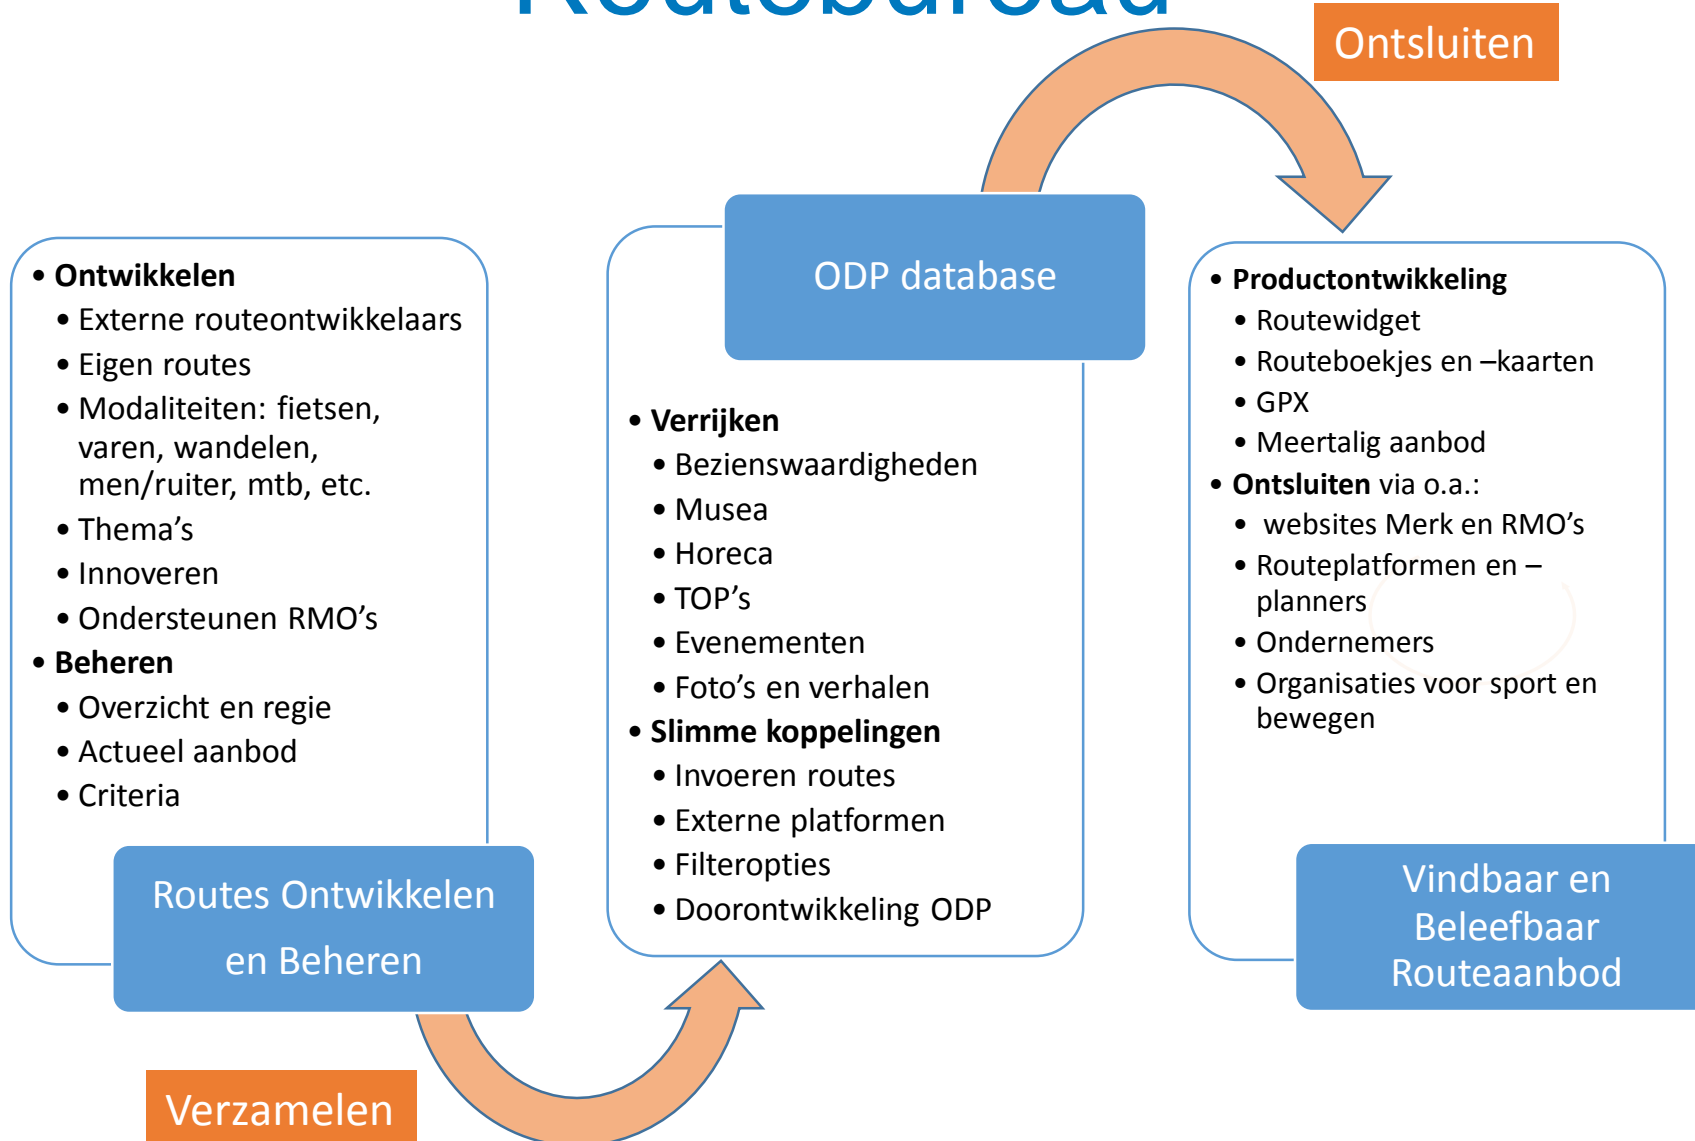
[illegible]

Ontsluiten

- **Ontwikkelen**
  - Externe routeontwikkelaars
  - Eigen routes
  - Modaliteiten: fietsen, varen, wandelen, men/ruiter, mtb, etc.
  - Thema's
  - Innoveren
  - Ondersteunen RMO's
- **Beheren**
  - Overzicht en regie
  - Actueel aanbod
  - Criteria

Routes Ontwikkelen en Beheren

Verzamelen

ODP database

- **Verrijken**
  - Bezienswaardigheden
  - Musea
  - Horeca
  - TOP's
  - Evenementen
  - Foto's en verhalen
- **Slimme koppelingen**
  - Invoeren routes
  - Externe platformen
  - Filteropties
  - Doorontwikkeling ODP

- **Productontwikkeling**
  - Routewidget
  - Routeboekjes en –kaarten
  - GPX
  - Meertalig aanbod
- **Ontsluiten** via o.a.:
  - websites Merk en RMO's
  - Routeplatformen en –planners
  - Ondernemers
  - Organisaties voor sport en bewegen

Vindbaar en Beleefbaar Routeaanbod